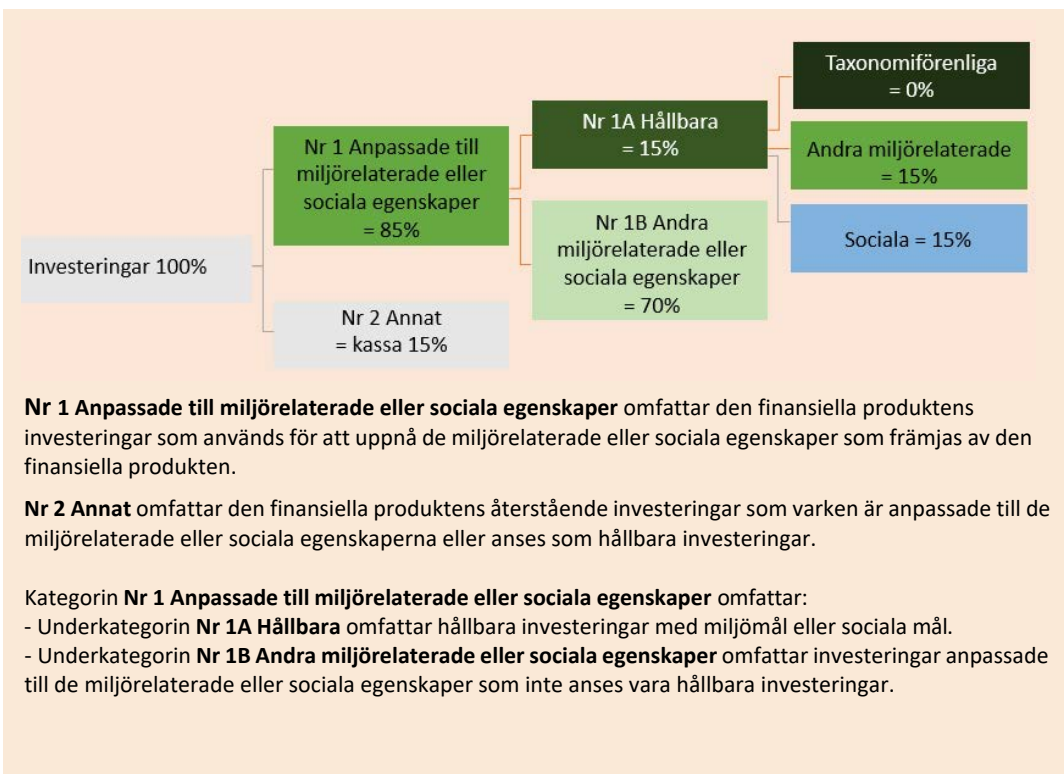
Investeringar 100%

Nr 1 Anpassade till miljörelaterade eller sociala egenskaper = 85%

Nr 2 Annat = kassa 15%

Nr 1A Hållbara = 15%

Nr 1B Andra miljörelaterade eller sociala egenskaper = 70%

Taxonomiförenliga = 0%

Andra miljörelaterade = 15%

Sociala = 15%

**Nr 1 Anpassade till miljörelaterade eller sociala egenskaper** omfattar den finansiella produktens investeringar som används för att uppnå de miljörelaterade eller sociala egenskaper som främjas av den finansiella produkten.

**Nr 2 Annat** omfattar den finansiella produktens återstående investeringar som varken är anpassade till de miljörelaterade eller sociala egenskaperna eller anses som hållbara investeringar.

Kategorin **Nr 1 Anpassade till miljörelaterade eller sociala egenskaper** omfattar:
- Underkategorin **Nr 1A Hållbara** omfattar hållbara investeringar med miljömål eller sociala mål.
- Underkategorin **Nr 1B Andra miljörelaterade eller sociala egenskaper** omfattar investeringar anpassade till de miljörelaterade eller sociala egenskaper som inte anses vara hållbara investeringar.